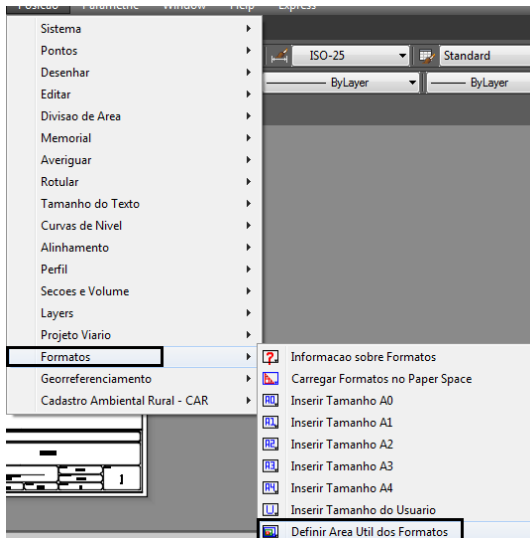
Posicao Parametric Window Help Express

Sistema
Pontos
Desenhar
Editar
Divisao de Area
Memorial
Averiguar
Rotular
Tamanho do Texto
Curvas de Nivel
Alinhamento
Perfil
Secoes e Volume
Layers
Projeto Viario
Formatos
Georreferenciamento
Cadastro Ambiental Rural - CAR

ISO-25
Standard
ByLayer
ByLayer

Informacao sobre Formatos
Carregar Formatos no Paper Space
Inserir Tamanho A0
Inserir Tamanho A1
Inserir Tamanho A2
Inserir Tamanho A3
Inserir Tamanho A4
Inserir Tamanho do Usuario
Definir Area Util dos Formatos

1